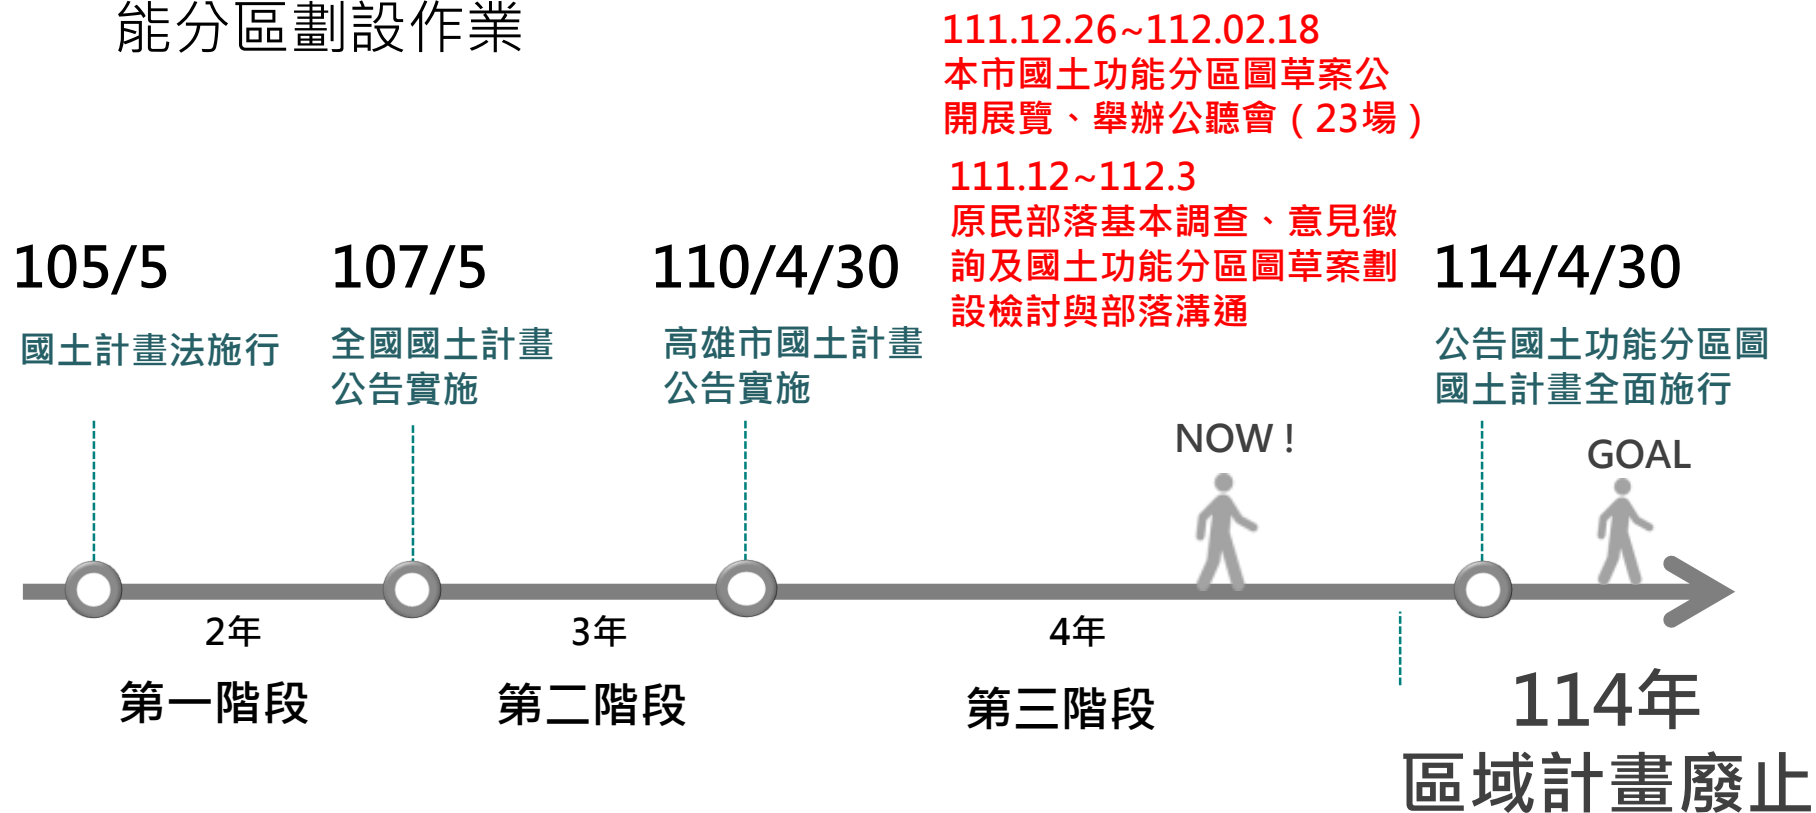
能分區劃設作業

111.12.26~112.02.18
本市國土功能分區圖草案公開展覽、舉辦公聽會（23場）

111.12~112.3
原民部落基本調查、意見徵詢及國土功能分區圖草案劃設檢討與部落溝通

105/5
國土計畫法施行

107/5
全國國土計畫公告實施

110/4/30
高雄市國土計畫公告實施

114/4/30
公告國土功能分區圖
國土計畫全面施行

NOW !

GOAL

2年

3年

4年

第一階段

第二階段

第三階段

114年
區域計畫廢止